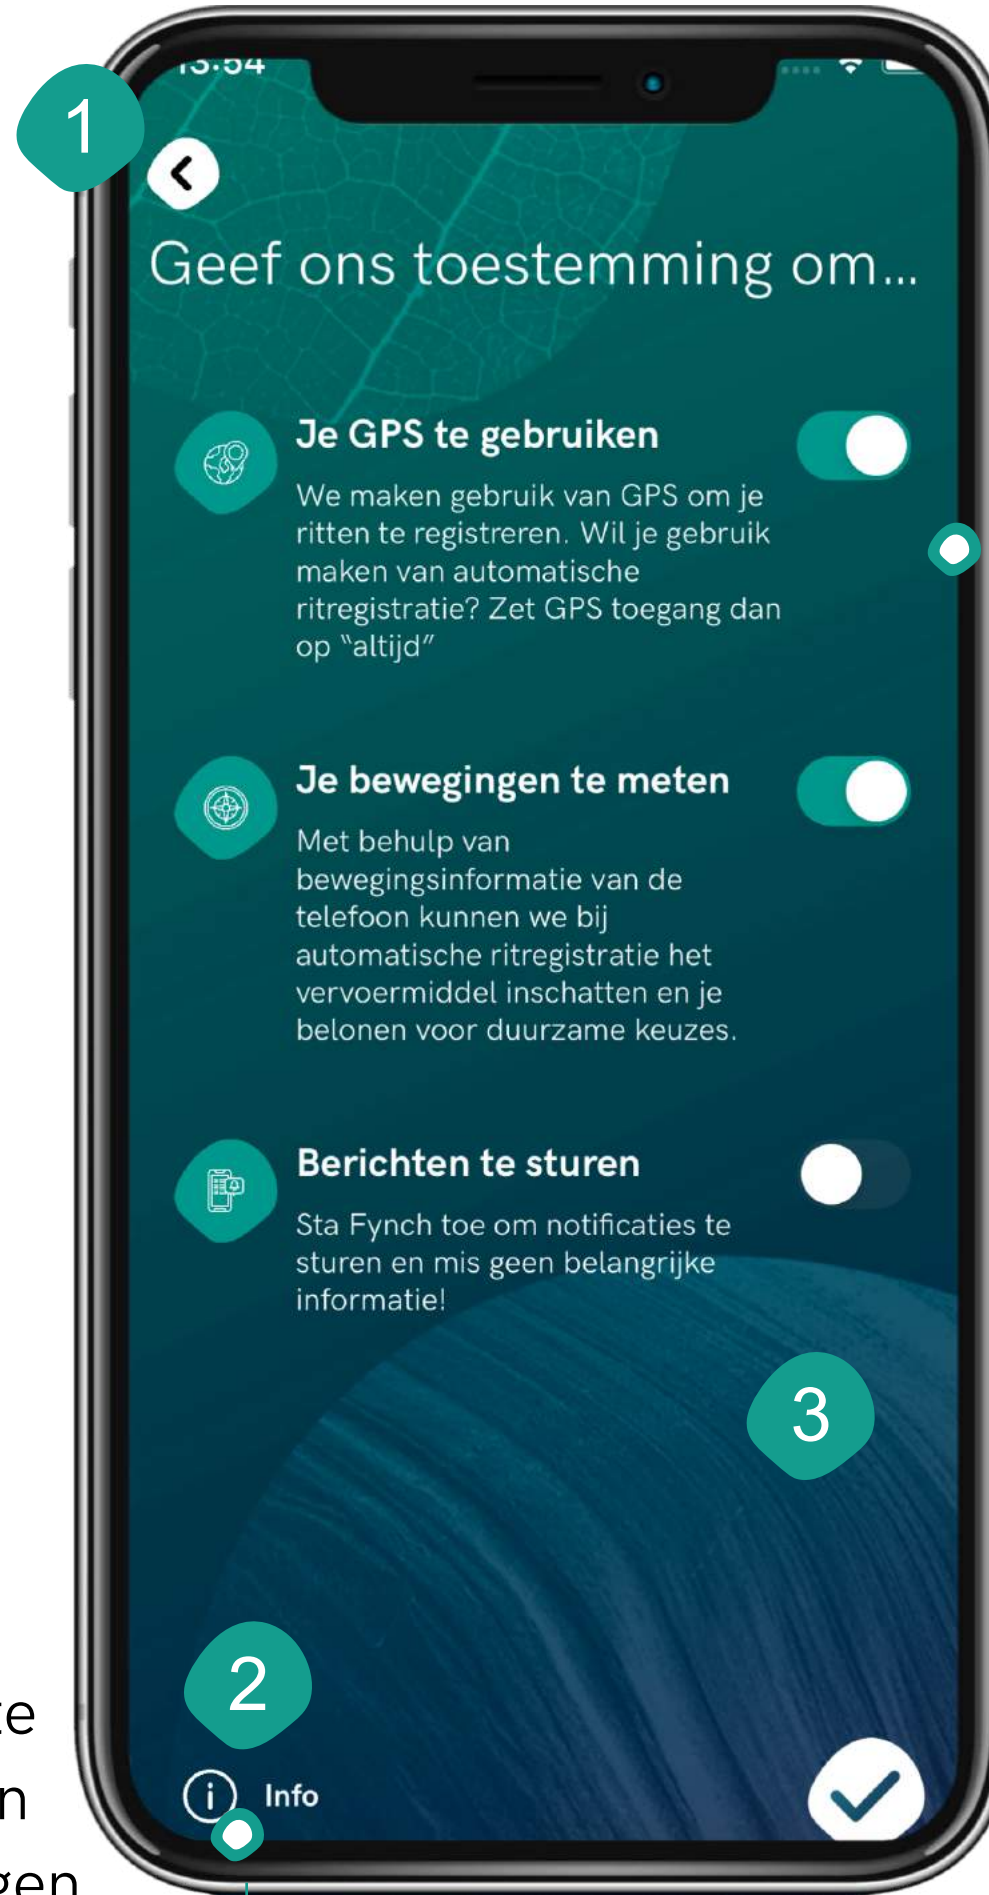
1

13:54

Geef ons toestemming om...

Je GPS te gebruiken

We maken gebruik van GPS om je ritten te registreren. Wil je gebruik maken van automatische ritregistratie? Zet GPS toegang dan op "altijd"

Je bewegingen te meten

Met behulp van bewegingsinformatie van de telefoon kunnen we bij automatische ritregistratie het vervoermiddel inschatten en je belonen voor duurzame keuzes.

Berichten te sturen

Sta Fynch toe om notificaties te sturen en mis geen belangrijke informatie!

3

2

Info

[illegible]e
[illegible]n
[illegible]gen